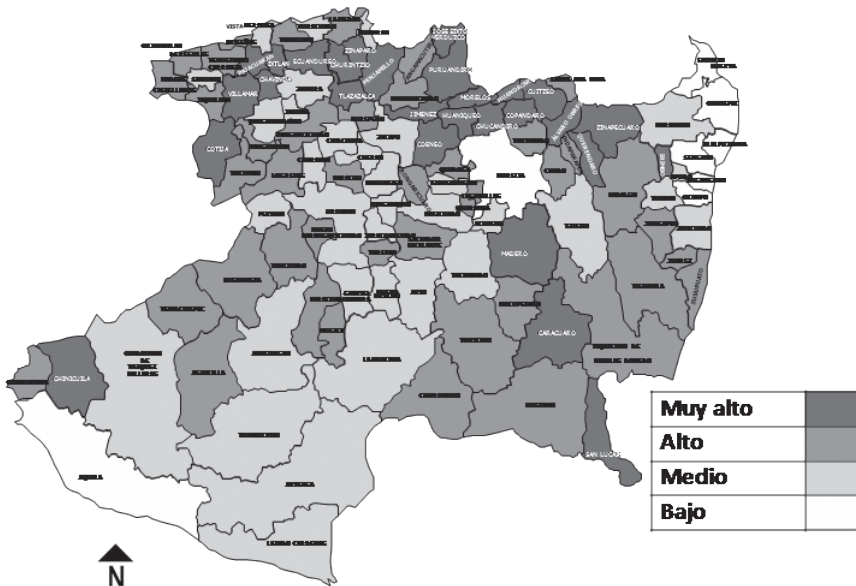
VISTA HERMOSA
JOSE SIXTO VERDUZCO
ZINAPARO
ECUANDUREO
CHURINTZIO
PURUANDIRO
IXTLAN
CHAVINDA
VILLAMAR
TLAZAZALCA
PENJAMILLO
MORELOS
CUITZEO
HUANIQUEO
COPANDARO
JIMENEZ
CHUCANDIRO
ZINAPECUARO
COTIJA
COENEO
MADERO
CARACUARO
SAN LUCAS
CHINICUILA
AQUILA
Muy alto
Alto
Medio
Bajo
N